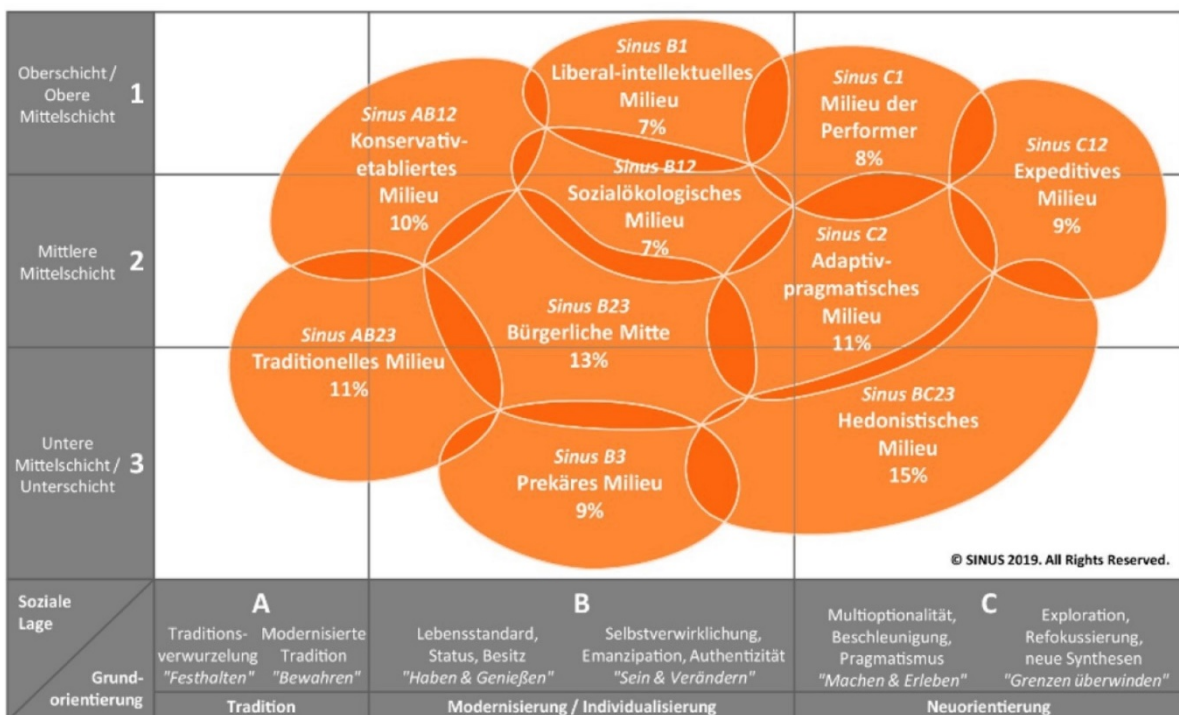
Oberschicht / Obere Mittelschicht 1

Mittlere Mittelschicht 2

Untere Mittelschicht / Unterschicht 3

Sinus B1
Liberal-intellektuelles Milieu
7%

Sinus AB12
Konservativ-etabliertes Milieu
10%

Sinus C1
Milieu der Performer
8%

Sinus C12
Expeditives Milieu
9%

Sinus B12
Sozialökologisches Milieu
7%

Sinus C2
Adaptiv-pragmatisches Milieu
11%

Sinus B23
Bürgerliche Mitte
13%

Sinus AB23
Traditionelles Milieu
11%

Sinus BC23
Hedonistisches Milieu
15%

Sinus B3
Prekäres Milieu
9%

© SINUS 2019. All Rights Reserved.

Soziale Lage

Grundorientierung

A
Traditionsverwurzelung "Festhalten"
Modernisierte Tradition "Bewahren"
Tradition

B
Lebensstandard, Status, Besitz "Haben & Genießen"
Selbstverwirklichung, Emanzipation, Authentizität "Sein & Verändern"
Modernisierung / Individualisierung

C
Multioptionalität, Beschleunigung, Pragmatismus "Machen & Erleben"
Exploration, Refokussierung, neue Synthesen "Grenzen überwinden"
Neuorientierung